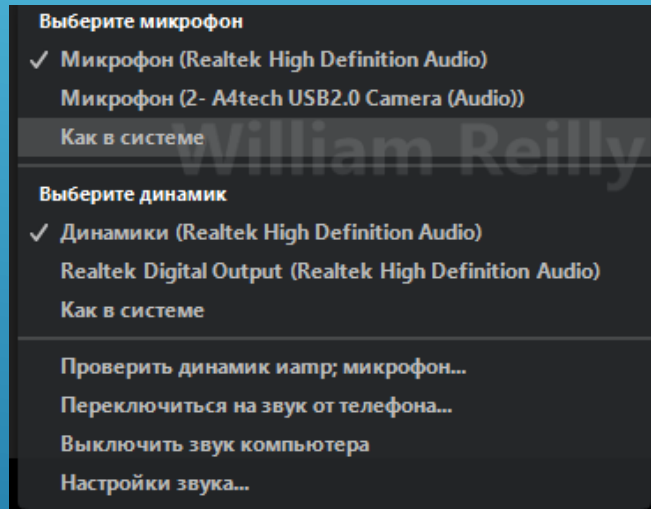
Выберите микрофон
✓ Микрофон (Realtek High Definition Audio)
Микрофон (2- A4tech USB2.0 Camera (Audio))
Как в системе
William Reilly

Выберите динамик
✓ Динамики (Realtek High Definition Audio)
Realtek Digital Output (Realtek High Definition Audio)
Как в системе

Проверить динамик иamp; микрофон...
Переключиться на звук от телефона...
Выключить звук компьютера
Настройки звука...